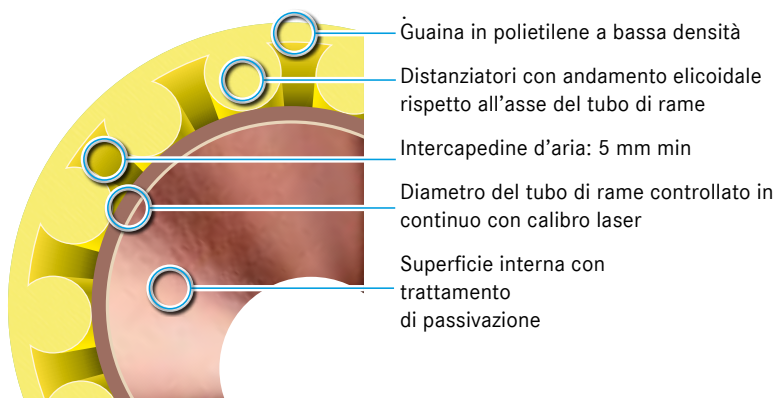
Guaina in polietilene a bassa densità

Distanziatori con andamento elicoidale rispetto all'asse del tubo di rame

Intercapedine d'aria: 5 mm min

Diametro del tubo di rame controllato in continuo con calibro laser

Superficie interna con trattamento di passivazione